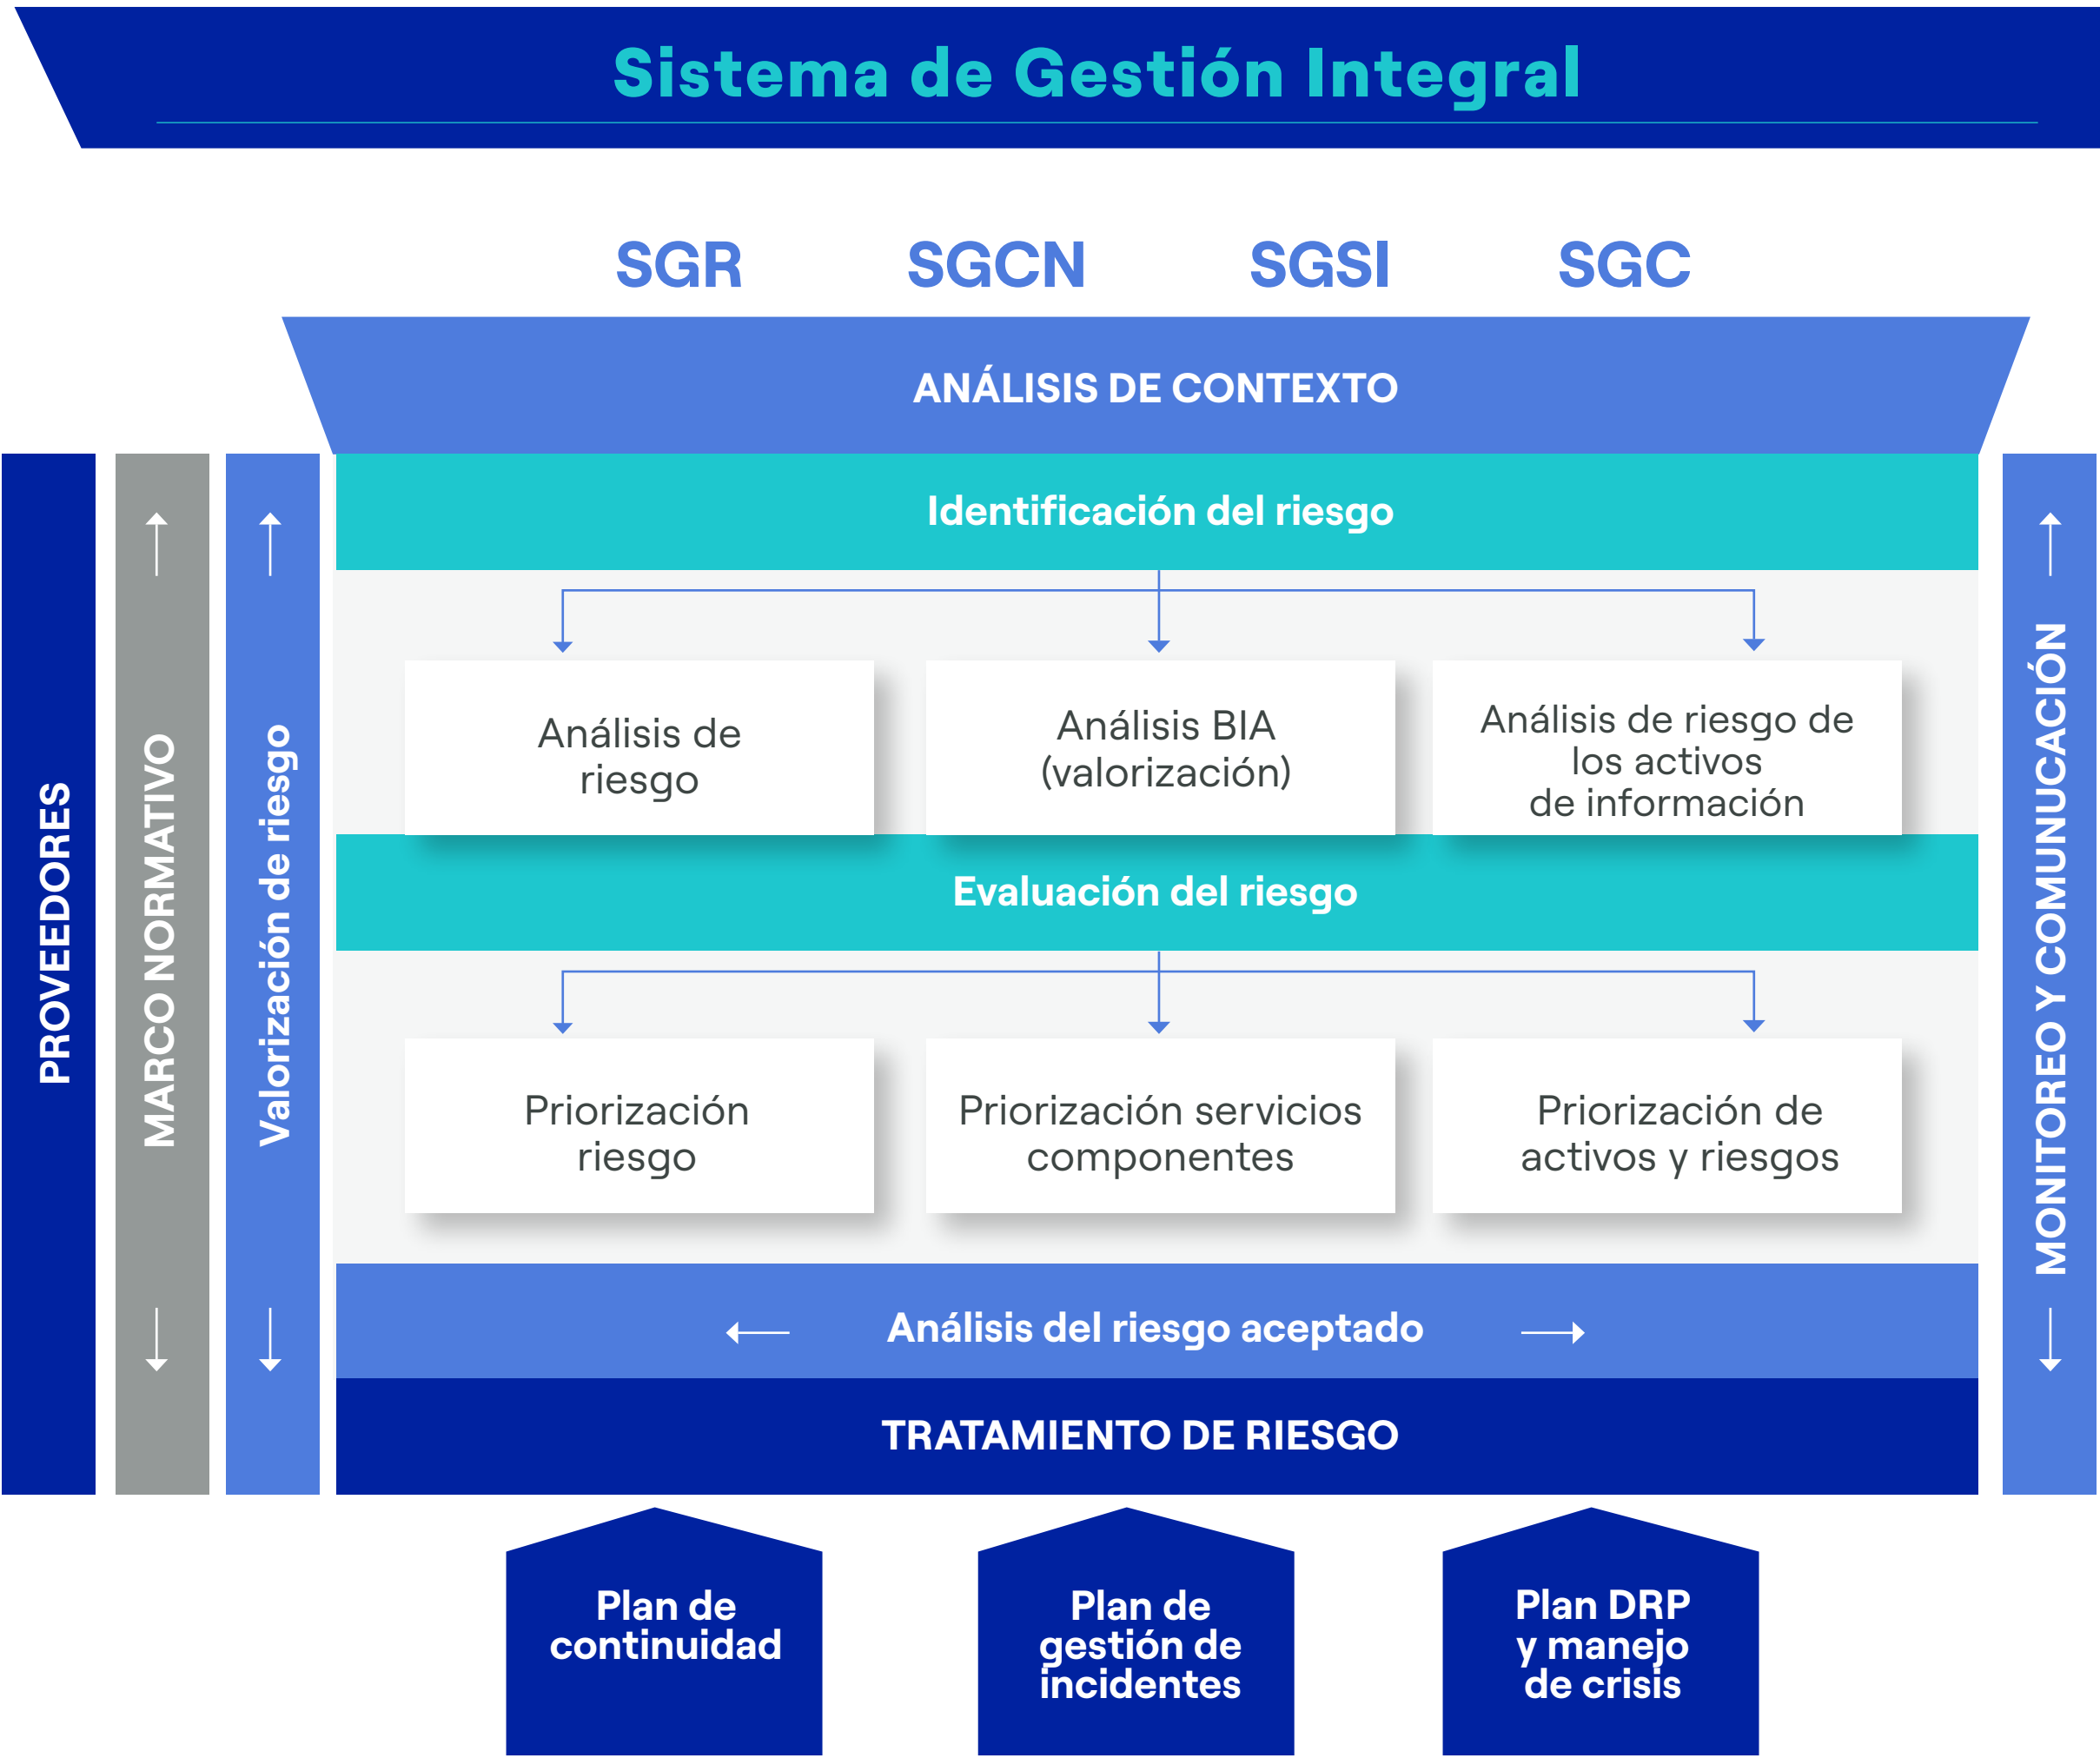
Sistema de Gestión Integral

SGR SGCN SGSI SGC

ANÁLISIS DE CONTEXTO

PROVEEDORES

MARCO NORMATIVO

Valorización de riesgo

Identificación del riesgo

Análisis de riesgo

Análisis BIA (valorización)

Análisis de riesgo de los activos de información

Evaluación del riesgo

Priorización riesgo

Priorización servicios componentes

Priorización de activos y riesgos

Análisis del riesgo aceptado

TRATAMIENTO DE RIESGO

MONITOREO Y COMUNICACIÓN

Plan de continuidad

Plan de gestión de incidentes

Plan DRP y manejo de crisis